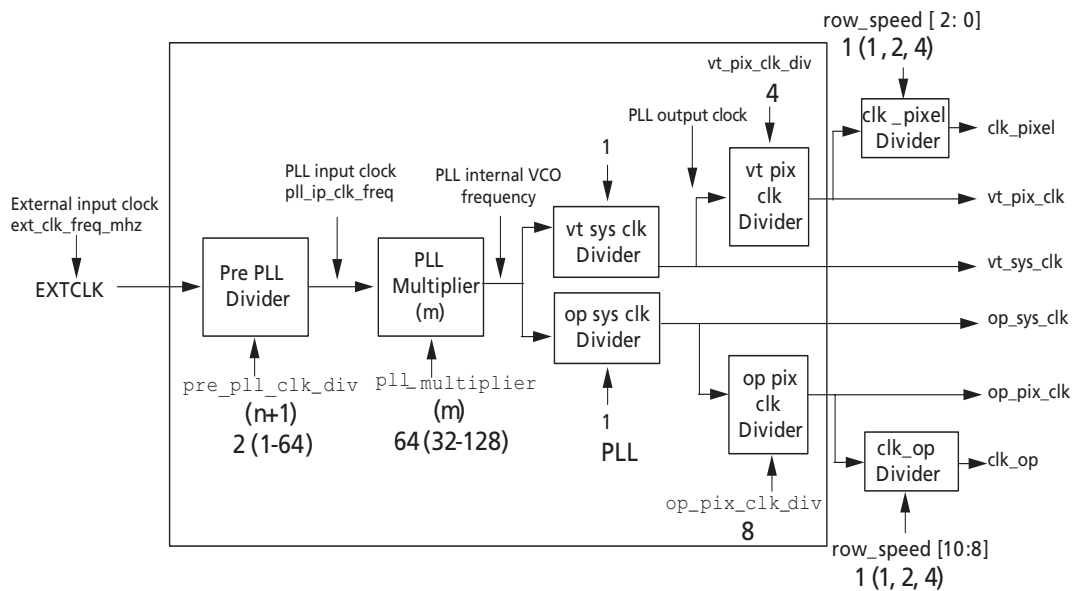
row_speed [ 2: 0]
1 (1 , 2, 4)

vt_pix_clk_div
4

PLL output clock

clk _pixel Divider

clk_pixel

1

PLL input clock
pll_ip_clk_freq

PLL internal VCO frequency

vt pix clk Divider

External input clock
ext_clk_freq_mhz

vt_pix_clk

vt sys clk Divider

Pre PLL Divider

PLL Multiplier (m)

EXTCLK

vt_sys_clk

op sys clk Divider

op_sys_clk

pre_pll_clk_div
(n+1)
2 (1-64)

pll_multiplier
(m)
64 (32-128)

op pix clk Divider

op_pix_clk

1
PLL

clk_op Divider

clk_op

op_pix_clk_div
8

row_speed [10:8]
1 (1, 2, 4)